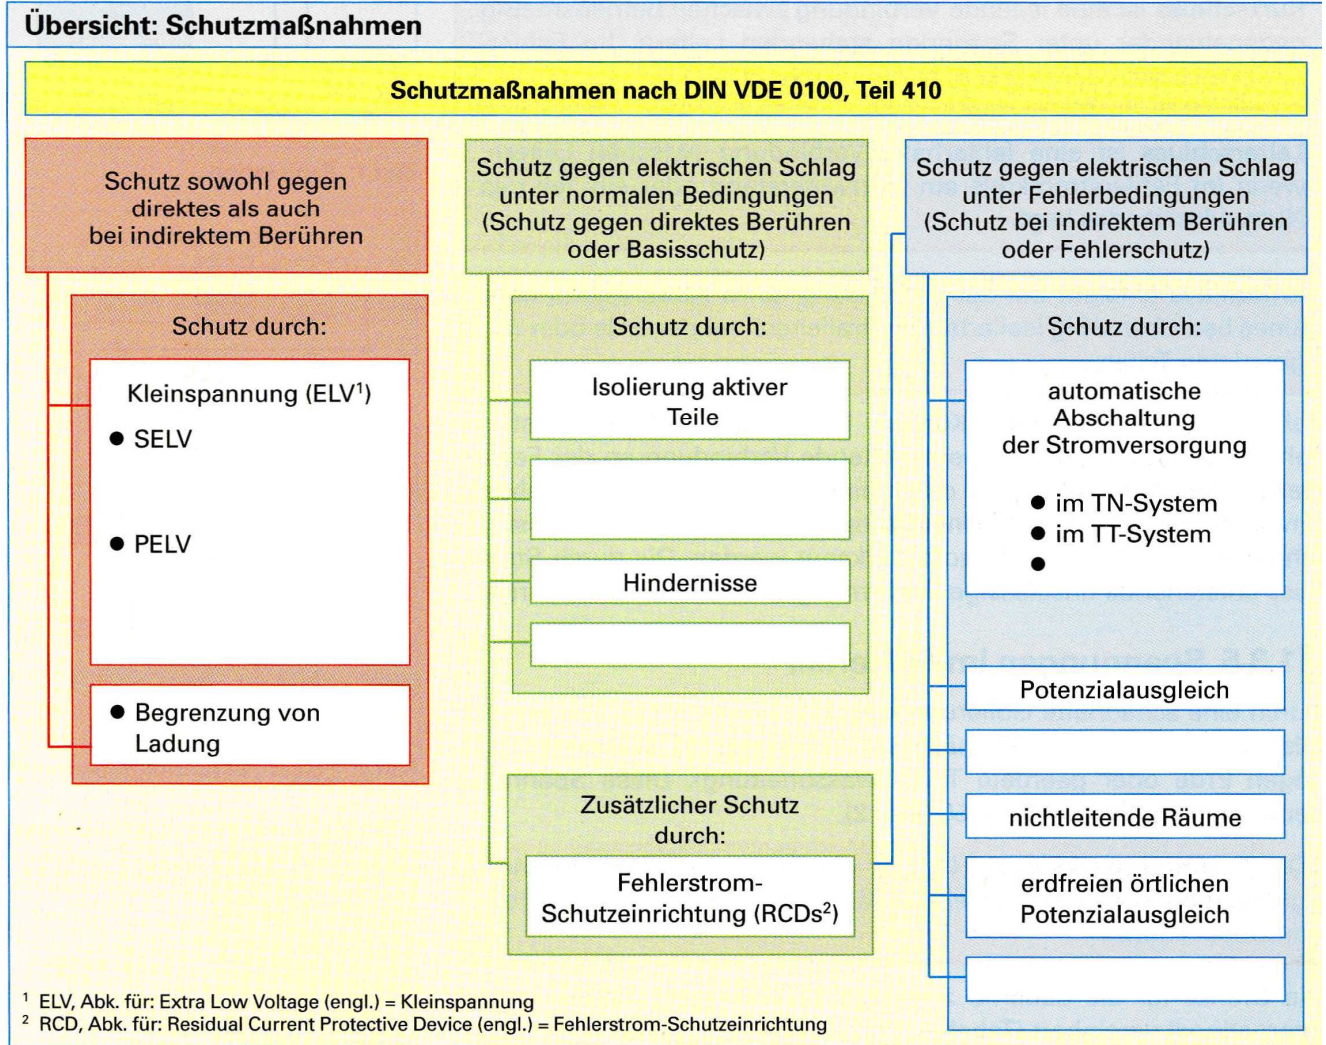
Übersicht: Schutzmaßnahmen

Schutzmaßnahmen nach DIN VDE 0100, Teil 410

Schutz sowohl gegen direktes als auch bei indirektem Berühren

Schutz durch:

Kleinspannung (ELV$^1$)
● SELV
● PELV

● Begrenzung von Ladung

Schutz gegen elektrischen Schlag unter normalen Bedingungen (Schutz gegen direktes Berühren oder Basisschutz)

Schutz durch:

Isolierung aktiver Teile

Hindernisse

Zusätzlicher Schutz durch:

Fehlerstrom-Schutzeinrichtung (RCDs$^2$)

Schutz gegen elektrischen Schlag unter Fehlerbedingungen (Schutz bei indirektem Berühren oder Fehlerschutz)

Schutz durch:

automatische Abschaltung der Stromversorgung
● im TN-System
● im TT-System
●

Potenzialausgleich

nichtleitende Räume

erdfreien örtlichen Potenzialausgleich

$^1$ ELV, Abk. für: Extra Low Voltage (engl.) = Kleinspannung
$^2$ RCD, Abk. für: Residual Current Protective Device (engl.) = Fehlerstrom-Schutzeinrichtung